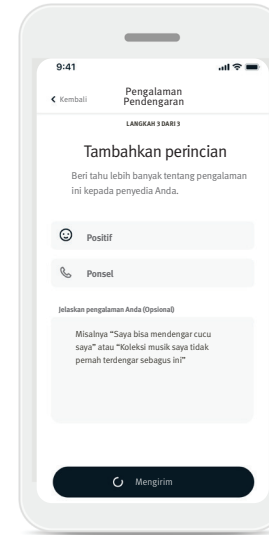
9:41

Kembali

Pengalaman Pendengaran

LANGKAH 3 DARI 3

Tambahkan perincian

Beri tahu lebih banyak tentang pengalaman ini kepada penyedia Anda.

Positif

Ponsel

Jelaskan pengalaman Anda (Opsional)

Misalnya "Saya bisa mendengar cucu saya" atau "Koleksi musik saya tidak pernah terdengar sebagus ini"

Mengirim